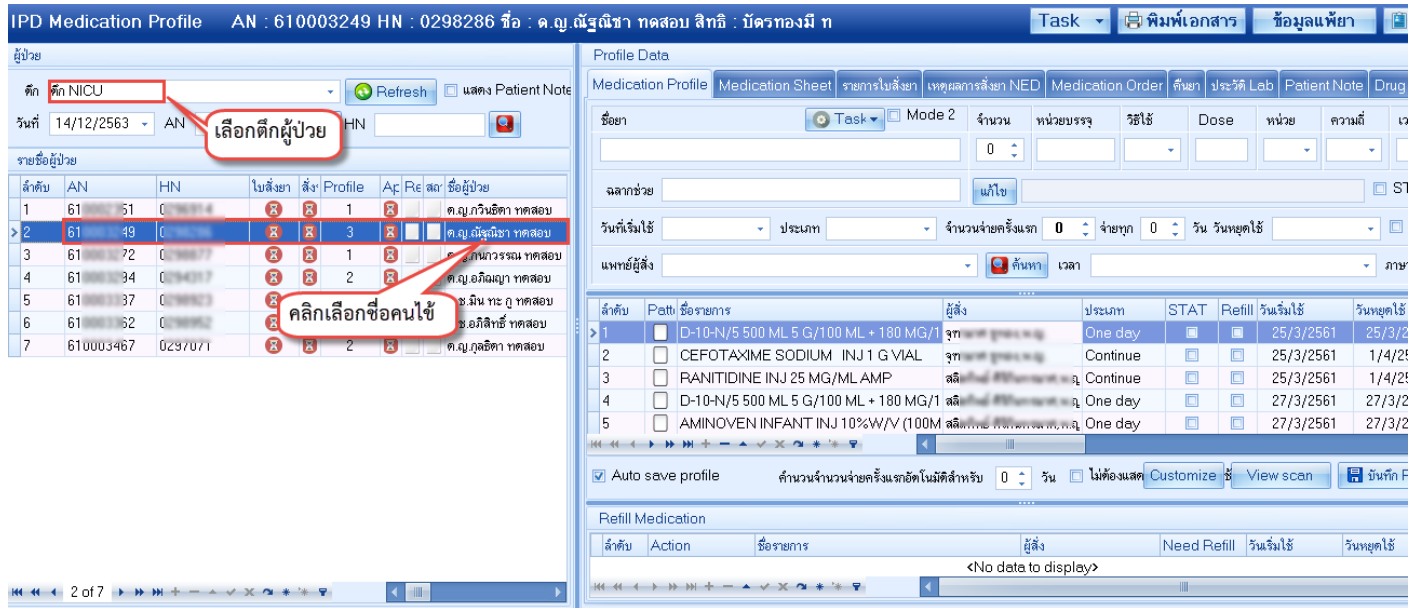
IPD Medication Profile AN : 610003249 HN : 0298286 ชื่อ : ด.ญ.ณัฐณิชา ทดสอบ สิทธิ : บัตรทองมี ท

Task พิมพ์เอกสาร ข้อมูลแพ้ยา

ผู้ป่วย

ตึก ตึก NICU Refresh แสดง Patient Note

วันที่ 14/12/2563 AN HN

เลือกตึกผู้ป่วย

รายชื่อผู้ป่วย

| ลำดับ | AN | HN | ใบสั่งยา | สั่ง | Profile | Ap | Re | สถ | ชื่อผู้ป่วย |
|---|---|---|---|---|---|---|---|---|---|
| 1 | 61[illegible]51 | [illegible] | | | 1 | | | | ด.ญ.ภวินธิดา ทดสอบ |
| 2 | 61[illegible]49 | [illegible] | | | 3 | | | | ด.ญ.ณัฐณิชา ทดสอบ |
| 3 | 61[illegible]72 | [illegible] | | | 1 | | | | ด.ญ.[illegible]ภวรรณ ทดสอบ |
| 4 | 61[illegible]34 | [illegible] | | | 2 | | | | ด.ญ.อภิญญา ทดสอบ |
| 5 | 61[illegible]37 | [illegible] | | | | | | | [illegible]ช.มิน ทะ กู ทดสอบ |
| 6 | 61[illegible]62 | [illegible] | | | | | | | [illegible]ช.อภิสิทธิ์ ทดสอบ |
| 7 | 610003467 | 0297071 | | | 2 | | | | ด.ญ.กุลธิดา ทดสอบ |

คลิกเลือกชื่อคนไข้

2 of 7

Profile Data

Medication Profile | Medication Sheet | รายการใบสั่งยา | เหตุผลการสั่งยา NED | Medication Order | คืนยา | ประวัติ Lab | Patient Note | Drug

ชื่อยา Task Mode 2 จำนวน หน่วยบรรจุ วิธีใช้ Dose หน่วย ความถี่

0

ฉลากช่วย แก้ไข ST

วันที่เริ่มใช้ ประเภท จำนวนจ่ายครั้งแรก 0 จ่ายทุก 0 วัน วันหยุดใช้

แพทย์ผู้สั่ง ค้นหา เวลา ภาษ

| ลำดับ | Patt | ชื่อรายการ | ผู้สั่ง | ประเภท | STAT | Refill | วันเริ่มใช้ | วันหยุดใช้ |
|---|---|---|---|---|---|---|---|---|
| 1 | | D-10-N/5 500 ML 5 G/100 ML + 180 MG/1 | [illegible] | One day | | | 25/3/2561 | 25/3/2 |
| 2 | | CEFOTAXIME SODIUM INJ 1 G VIAL | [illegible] | Continue | | | 25/3/2561 | 1/4/25 |
| 3 | | RANITIDINE INJ 25 MG/ML AMP | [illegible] | Continue | | | 25/3/2561 | 1/4/25 |
| 4 | | D-10-N/5 500 ML 5 G/100 ML + 180 MG/1 | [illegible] | One day | | | 27/3/2561 | 27/3/2 |
| 5 | | AMINOVEN INFANT INJ 10%W/V (100M | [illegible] | One day | | | 27/3/2561 | 27/3/2 |

Auto save profile คำนวนจำนวนจ่ายครั้งแรกอัตโนมัติสำหรับ 0 วัน ไม่ต้องแสด Customize Ch View scan บันทึก P

Refill Medication

| ลำดับ | Action | ชื่อรายการ | ผู้สั่ง | Need Refill | วันเริ่มใช้ | วันหยุดใช้ |
|---|---|---|---|---|---|---|

<No data to display>